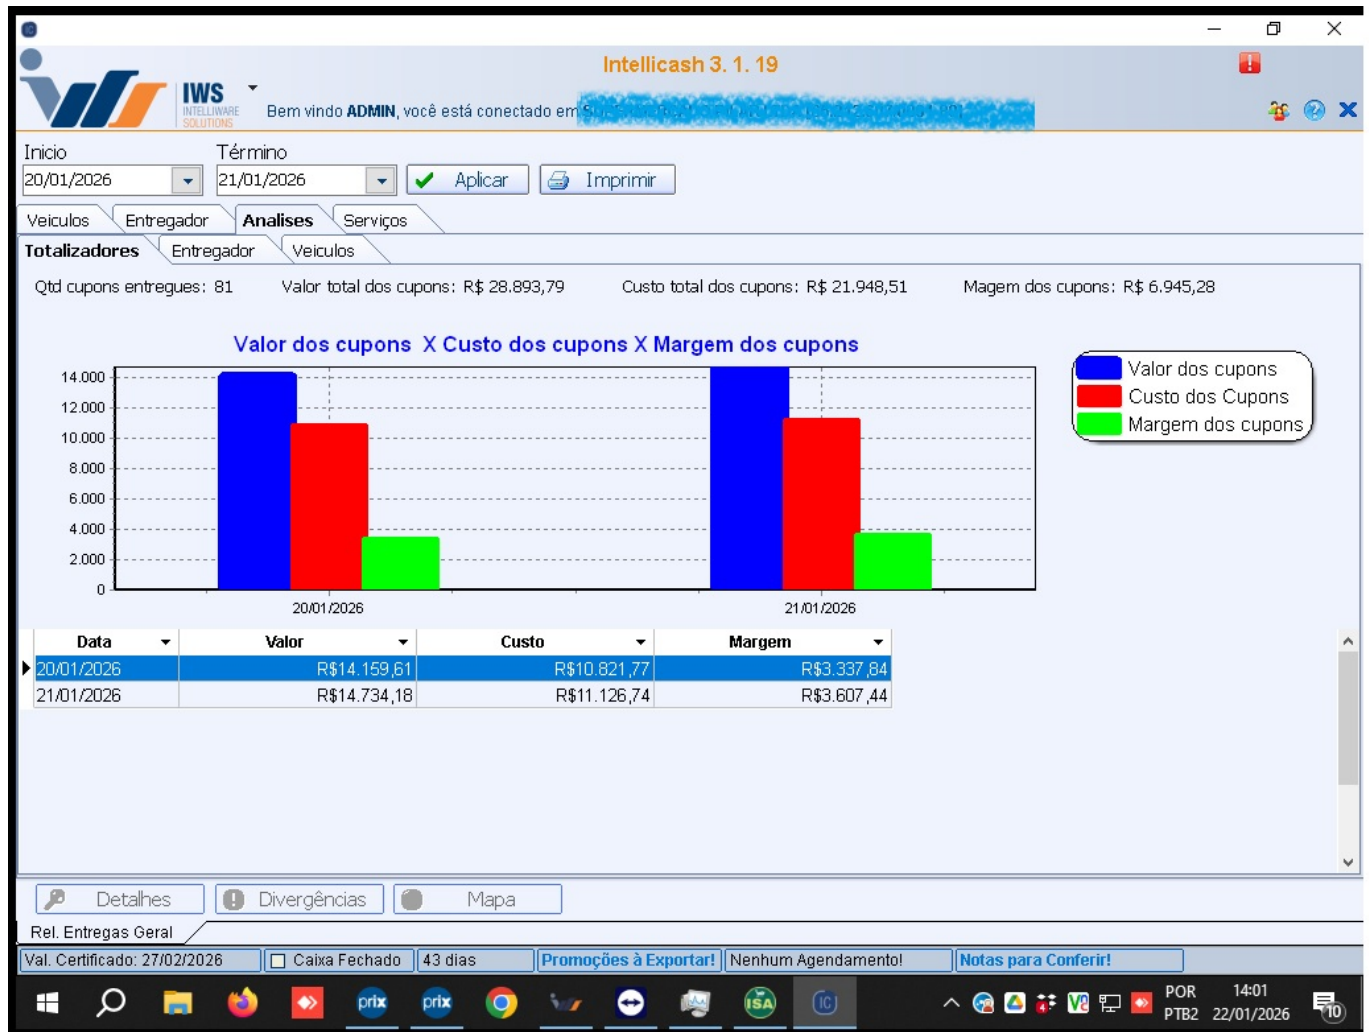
Intellicash 3. 1. 19

IWS INTELLIWARE SOLUTIONS

Bem vindo ADMIN, você está conectado em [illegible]

Inicio
20/01/2026

Término
21/01/2026

Aplicar

Imprimir

Veiculos | Entregador | Analises | Serviços

Totalizadores | Entregador | Veiculos

Qtd cupons entregues: 81    Valor total dos cupons: R$ 28.893,79    Custo total dos cupons: R$ 21.948,51    Magem dos cupons: R$ 6.945,28

Valor dos cupons X Custo dos cupons X Margem dos cupons

Valor dos cupons
Custo dos Cupons
Margem dos cupons

14.000
12.000
10.000
8.000
6.000
4.000
2.000
0

20/01/2026
21/01/2026

| Data | Valor | Custo | Margem |
|---|---|---|---|
| 20/01/2026 | R$14.159,61 | R$10.821,77 | R$3.337,84 |
| 21/01/2026 | R$14.734,18 | R$11.126,74 | R$3.607,44 |

Detalhes | Divergências | Mapa

Rel. Entregas Geral

Val. Certificado: 27/02/2026 | Caixa Fechado | 43 dias | Promoções à Exportar! | Nenhum Agendamento! | Notas para Conferir!

prix prix

POR PTB2 14:01 22/01/2026 10